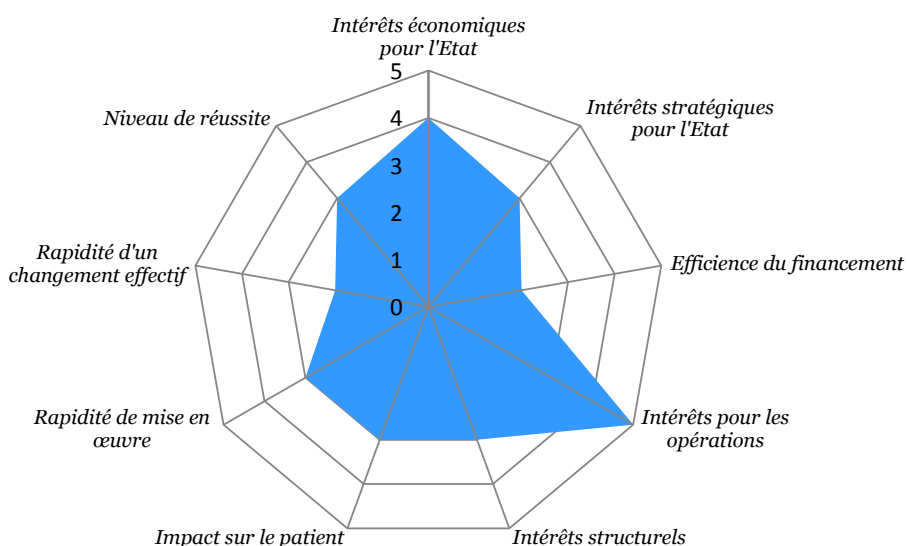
Intérêts économiques pour l'Etat

5
4
3
2
1
0

Intérêts stratégiques pour l'Etat

Efficience du financement

Intérêts pour les opérations

Intérêts structurels

Impact sur le patient

Rapidité de mise en œuvre

Rapidité d'un changement effectif

Niveau de réussite